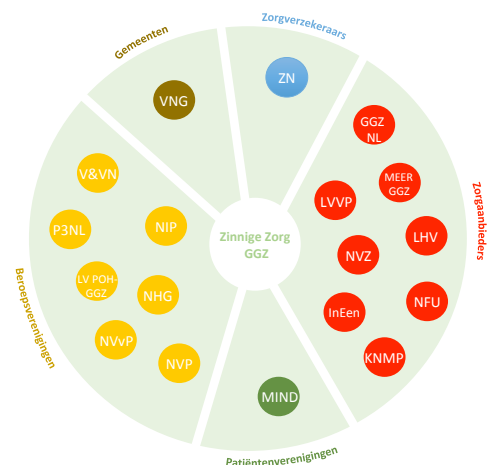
Zorgverzekeraars

ZN

Zorgaanbieders

GGZ NL

MEER GGZ

LVVP

LHV

NVZ

InEen

NFU

KNMP

Patiëntenverenigingen

MIND

Beroepsverenigingen

V&VN

P3NL

NIP

LV POH-GGZ

NHG

NVvP

NVP

Gemeenten

VNG

Zinnige Zorg GGZ